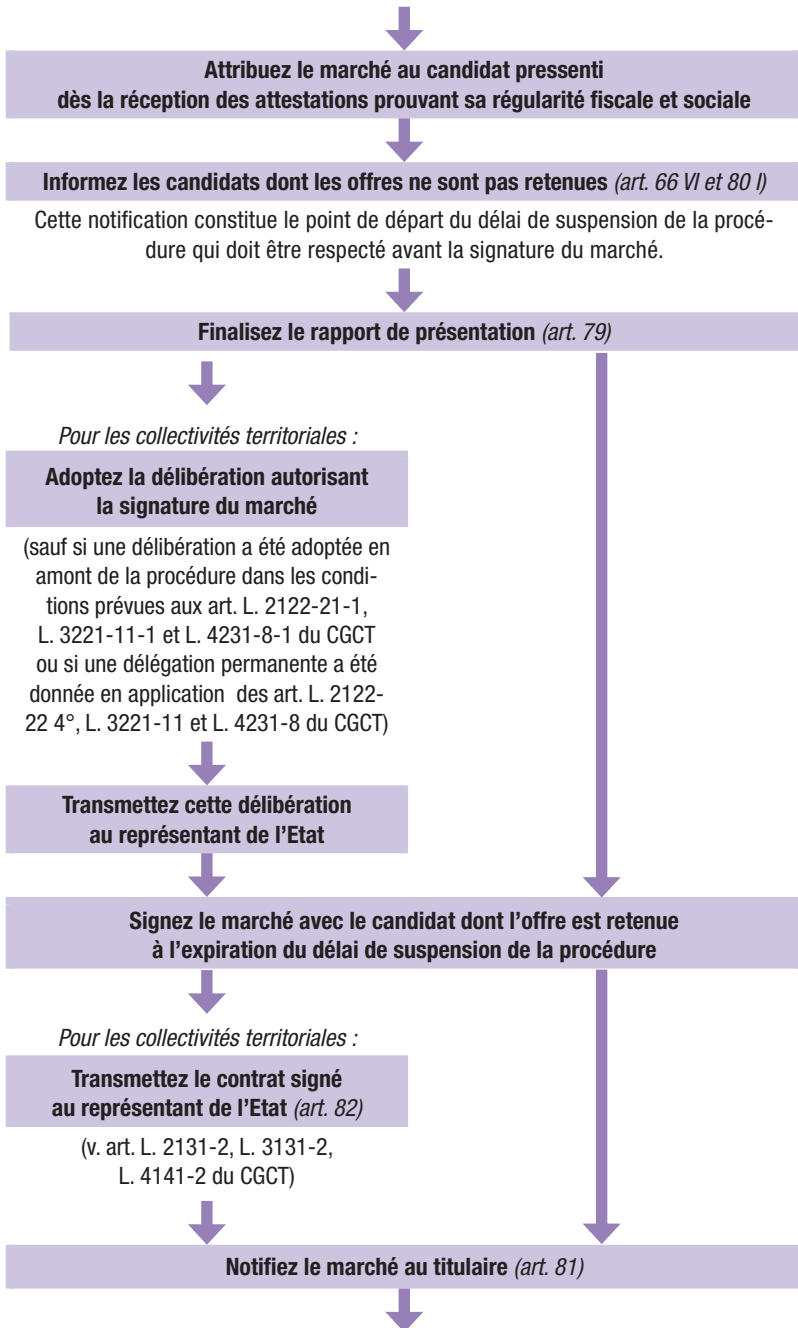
Attribuez le marché au candidat pressenti dès la réception des attestations prouvant sa régularité fiscale et sociale

Informez les candidats dont les offres ne sont pas retenues (art. 66 VI et 80 I)

Cette notification constitue le point de départ du délai de suspension de la procédure qui doit être respecté avant la signature du marché.

Finalisez le rapport de présentation (art. 79)

Pour les collectivités territoriales :

Adoptez la délibération autorisant la signature du marché

(sauf si une délibération a été adoptée en amont de la procédure dans les conditions prévues aux art. L. 2122-21-1, L. 3221-11-1 et L. 4231-8-1 du CGCT ou si une délégation permanente a été donnée en application des art. L. 2122-22 4°, L. 3221-11 et L. 4231-8 du CGCT)

Transmettez cette délibération au représentant de l'Etat

Signez le marché avec le candidat dont l'offre est retenue à l'expiration du délai de suspension de la procédure

Pour les collectivités territoriales :

Transmettez le contrat signé au représentant de l'Etat (art. 82)

(v. art. L. 2131-2, L. 3131-2, L. 4141-2 du CGCT)

Notifiez le marché au titulaire (art. 81)